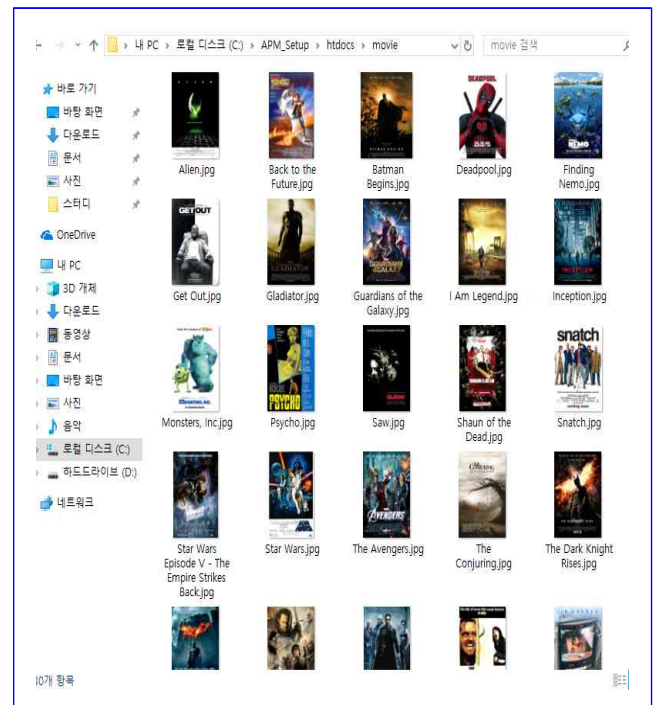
내 PC › 로컬 디스크 (C:) › APM_Setup › htdocs › movie

movie 검색

바로 가기
바탕 화면
다운로드
문서
사진
스터디
OneDrive
내 PC
3D 개체
다운로드
동영상
문서
바탕 화면
사진
음악
로컬 디스크 (C:)
하드드라이브 (D:)
네트워크

Alien.jpg
Back to the Future.jpg
Batman Begins.jpg
Deadpool.jpg
Finding Nemo.jpg
Get Out.jpg
Gladiator.jpg
Guardians of the Galaxy.jpg
I Am Legend.jpg
Inception.jpg
Monsters, Inc.jpg
Psycho.jpg
Saw.jpg
Shaun of the Dead.jpg
Snatch.jpg
Star Wars Episode V - The Empire Strikes Back.jpg
Star Wars.jpg
The Avengers.jpg
The Conjuring.jpg
The Dark Knight Rises.jpg

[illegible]0개 항목